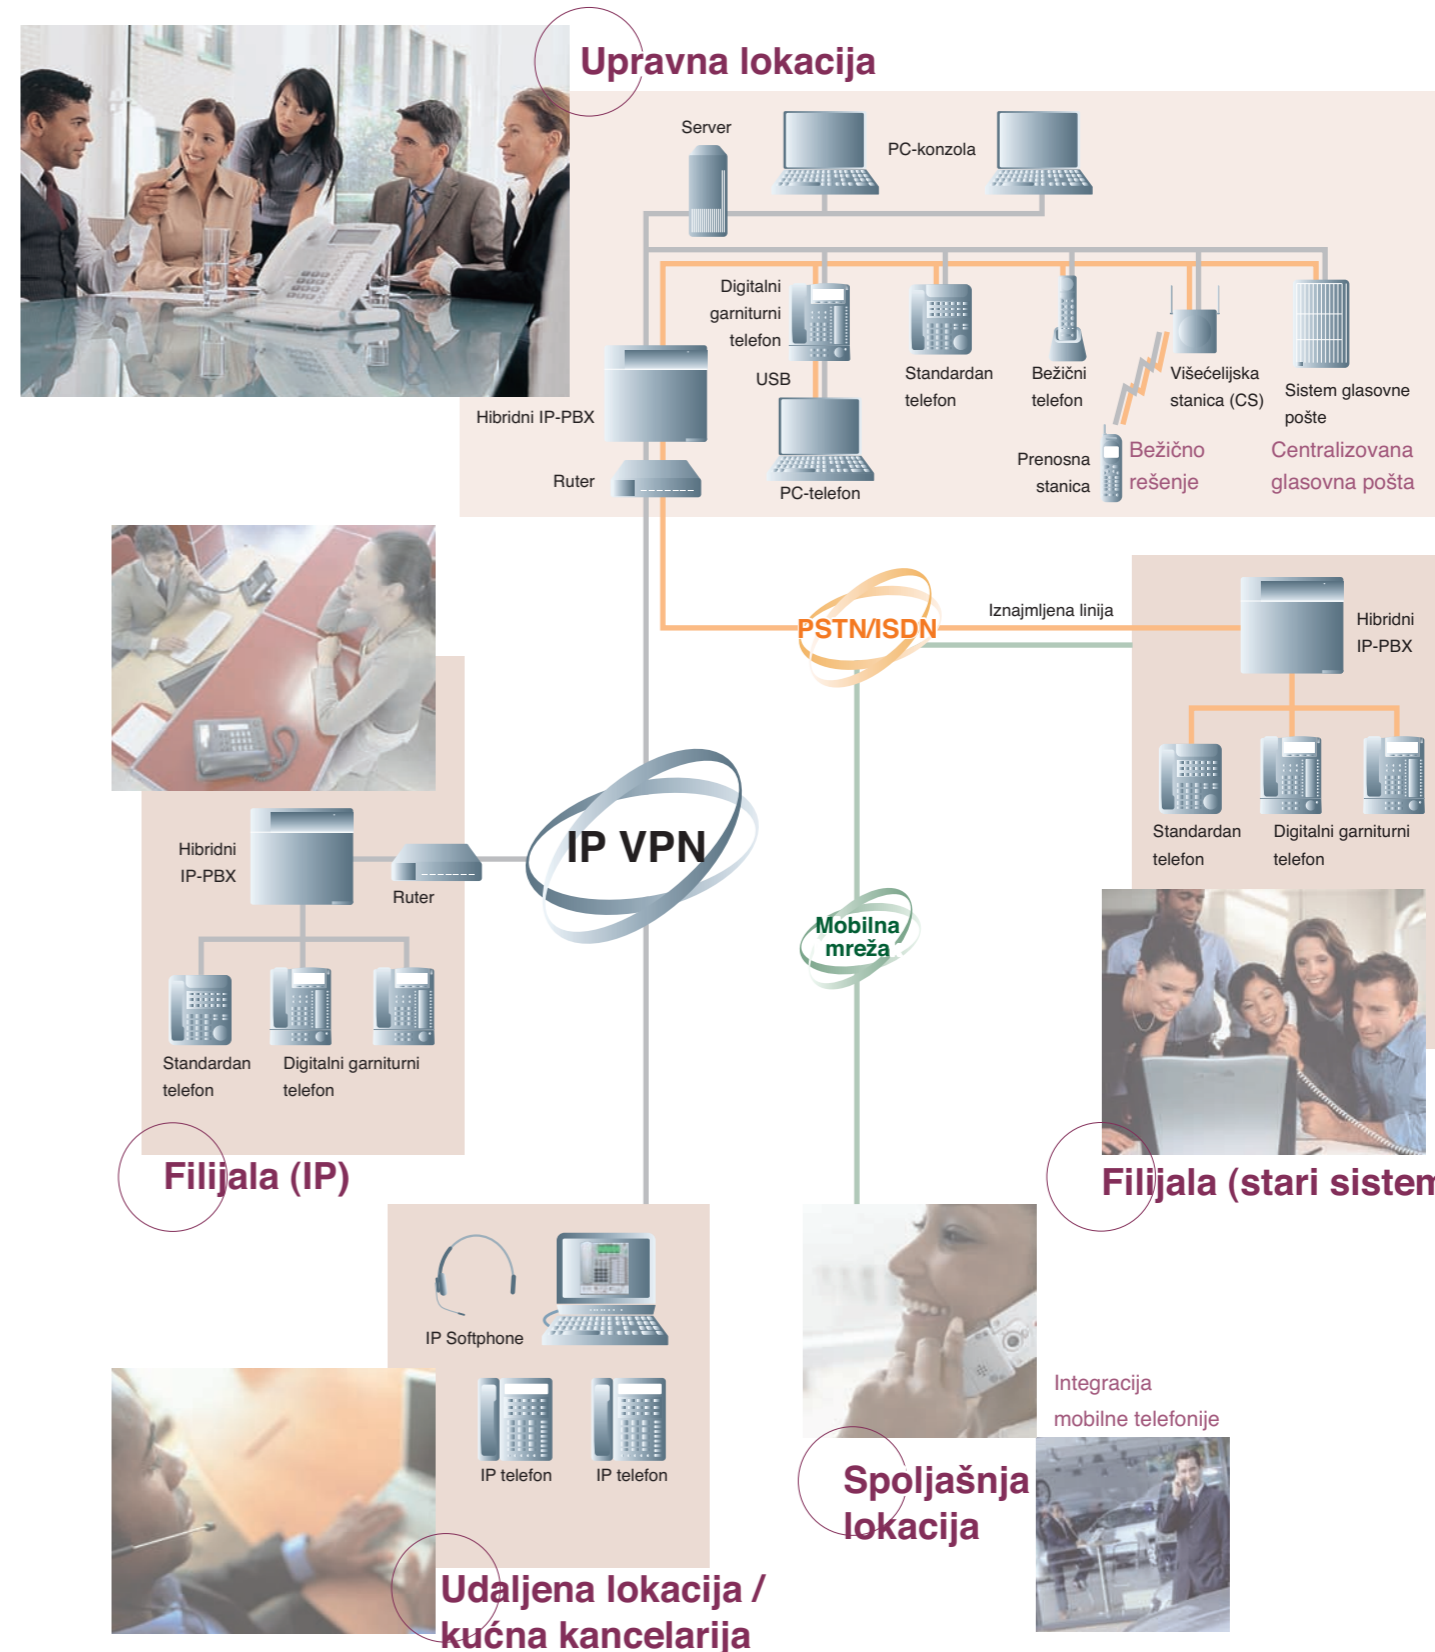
Upravna lokacija

Server

PC-konzola

Digitalni garniturni telefon

USB

Standardan telefon

Bežični telefon

Višećelijska stanica (CS)

Sistem glasovne pošte

Hibridni IP-PBX

Ruter

PC-telefon

Prenosna stanica

Bežično rešenje

Centralizovana glasovna pošta

PSTN/ISDN

Iznajmljena linija

Hibridni IP-PBX

Standardan telefon

Digitalni garniturni telefon

IP VPN

Hibridni IP-PBX

Ruter

Mobilna mreža

Standardan telefon

Digitalni garniturni telefon

Filijala (IP)

Filijala (stari sistem

IP Softphone

IP telefon

IP telefon

Integracija mobilne telefonije

Spoljašnja lokacija

Udaljena lokacija / kućna kancelarija